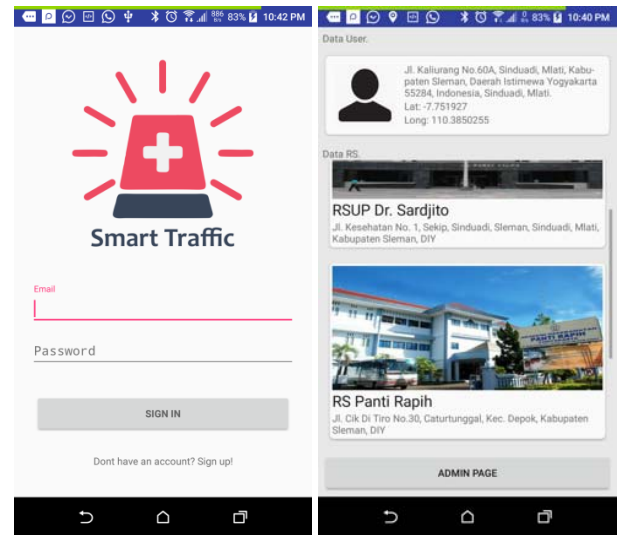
83% 10:42 PM

Smart Traffic

Email

Password

SIGN IN

Dont have an account? Sign up!

83% 10:40 PM

Data User.

Jl. Kaliurang No.60A, Sinduadi, Mlati, Kabupaten Sleman, Daerah Istimewa Yogyakarta 55284, Indonesia, Sinduadi, Mlati.
Lat: -7.751927
Long: 110.3850255

Data RS.

RSUP Dr. Sardjito
Jl. Kesehatan No. 1, Sekip, Sinduadi, Sleman, Sinduadi, Mlati, Kabupaten Sleman, DIY

PANTI RAPIH

RS Panti Rapih
Jl. Cik Di Tiro No.30, Caturtunggal, Kec. Depok, Kabupaten Sleman, DIY

ADMIN PAGE